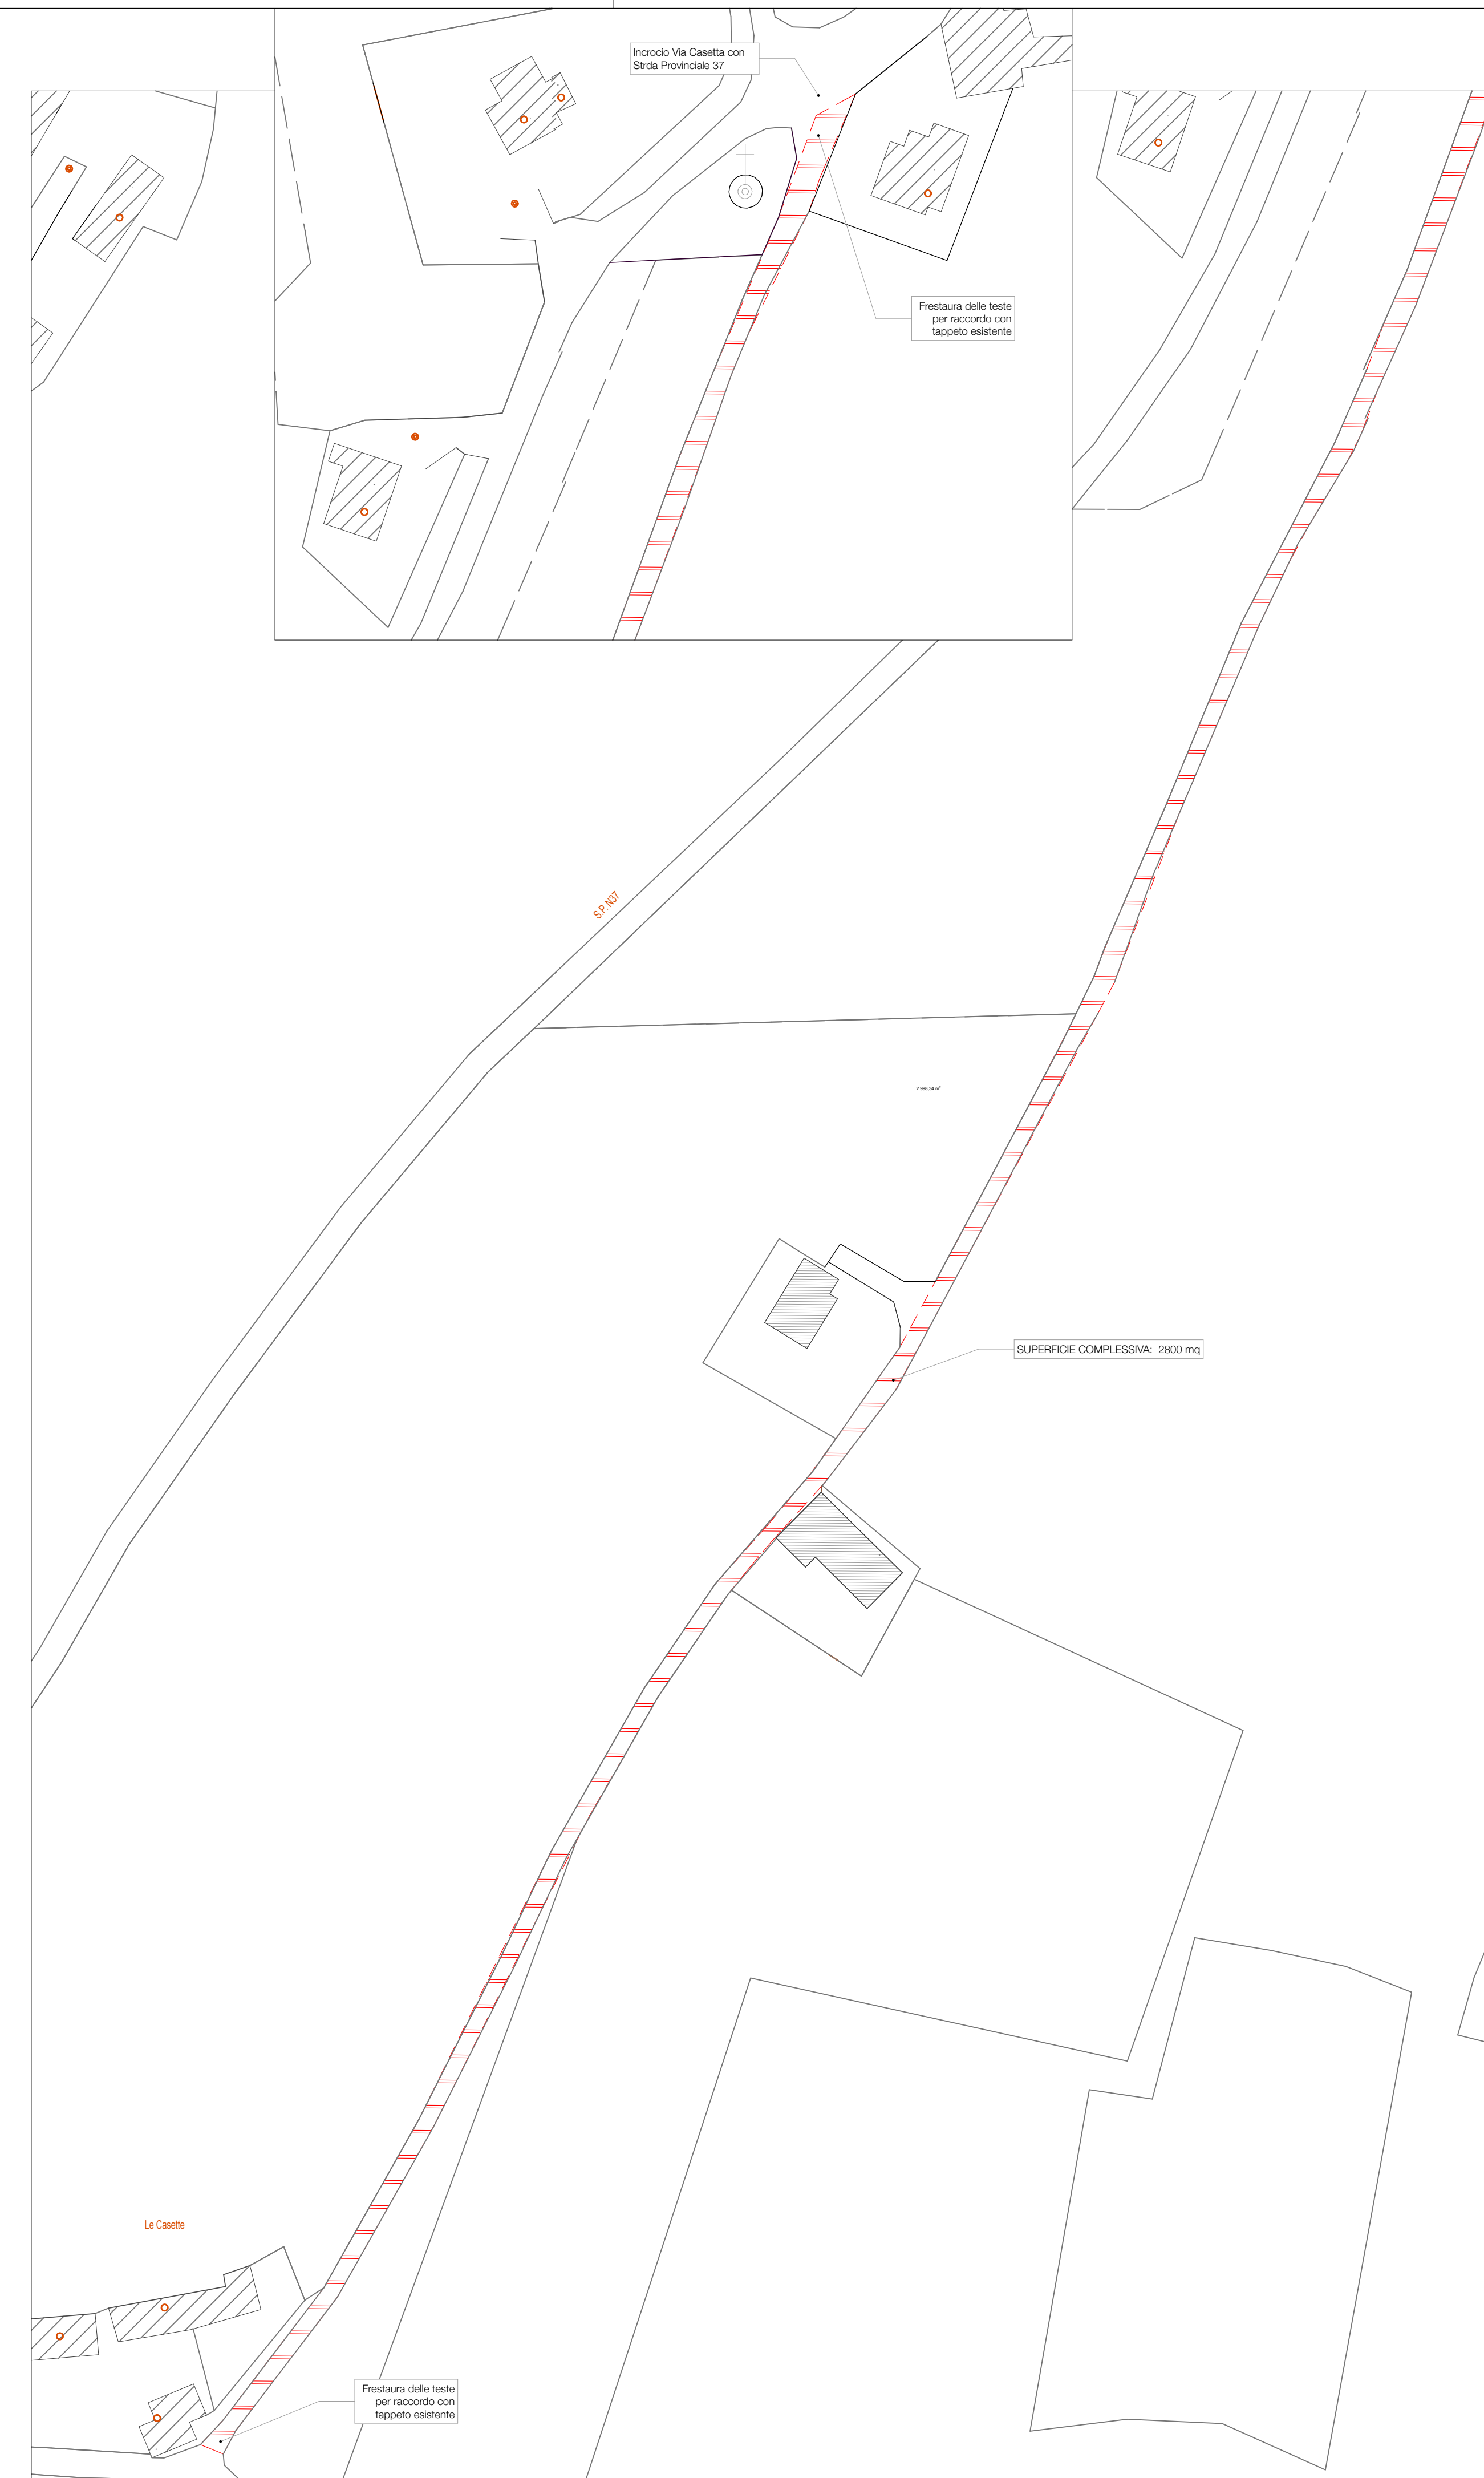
Incrocio Via Casetta con Strda Provinciale 37

Frestaura delle teste per raccordo con tappeto esistente

S.P. N37

2.988,34 m²

SUPERFICIE COMPLESSIVA: 2800 mq

Le Casette

Frestaura delle teste per raccordo con tappeto esistente